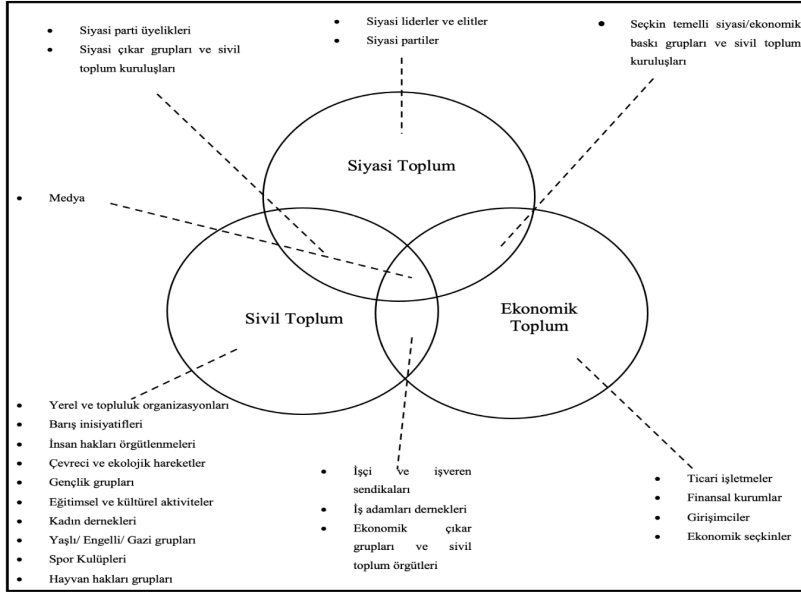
- Siyasi parti üyelikleri
- Siyasi çıkar grupları ve sivil toplum kuruluşları

- Siyasi liderler ve elitler
- Siyasi partiler

- Seçkin temelli siyasi/ekonomik baskı grupları ve sivil toplum kuruluşları

- Medya

Siyasi Toplum

Sivil Toplum

Ekonomik Toplum

- Yerel ve topluluk organizasyonları
- Barış inisiyatifleri
- İnsan hakları örgütlenmeleri
- Çevreci ve ekolojik hareketler
- Gençlik grupları
- Eğitimsel ve kültürel aktiviteler
- Kadın dernekleri
- Yaşlı/ Engelli/ Gazi grupları
- Spor Kulüpleri
- Hayvan hakları grupları

- İşçi ve işveren sendikaları
- İş adamları dernekleri
- Ekonomik çıkar grupları ve sivil toplum örgütleri

- Ticari işletmeler
- Finansal kurumlar
- Girişimciler
- Ekonomik seçkinler